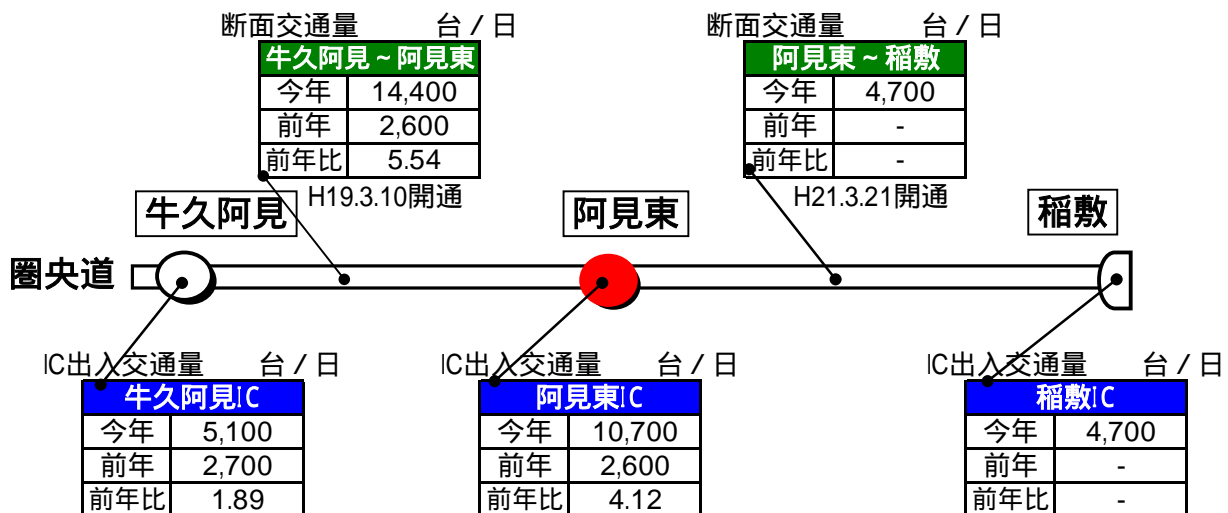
断面交通量　台／日

| 牛久阿見～阿見東 | |
|---|---|
| 今年 | 14,400 |
| 前年 | 2,600 |
| 前年比 | 5.54 |

H19.3.10開通

断面交通量　台／日

| 阿見東～稲敷 | |
|---|---|
| 今年 | 4,700 |
| 前年 | - |
| 前年比 | - |

H21.3.21開通

牛久阿見

阿見東

稲敷

圏央道

IC出入交通量　台／日

| 牛久阿見IC | |
|---|---|
| 今年 | 5,100 |
| 前年 | 2,700 |
| 前年比 | 1.89 |

IC出入交通量　台／日

| 阿見東IC | |
|---|---|
| 今年 | 10,700 |
| 前年 | 2,600 |
| 前年比 | 4.12 |

IC出入交通量　台／日

| 稲敷IC | |
|---|---|
| 今年 | 4,700 |
| 前年 | - |
| 前年比 | - |